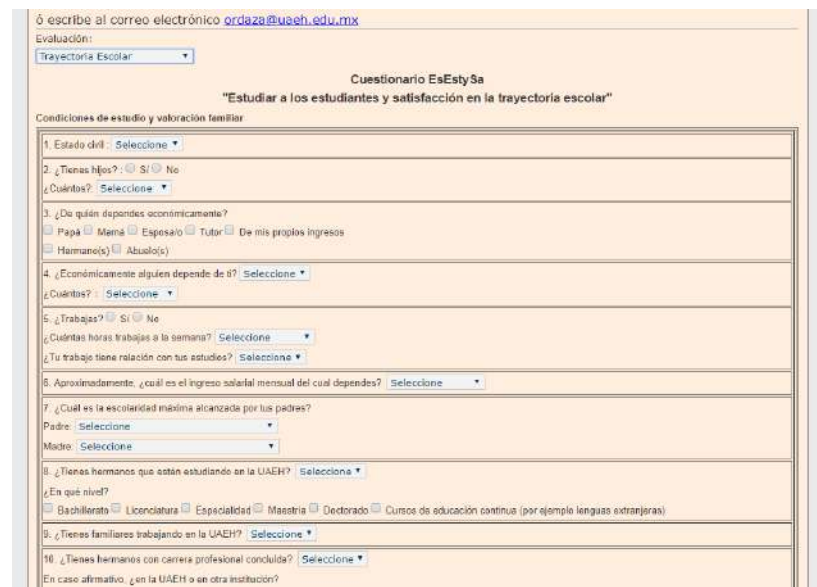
ó escribe al correo electrónico ordaza@uaeh.edu.mx

Evaluación:

Trayectoria Escolar

Cuestionario EsEstySa

"Estudiar a los estudiantes y satisfacción en la trayectoria escolar"

Condiciones de estudio y valoración familiar

1. Estado civil : Seleccione

2. ¿Tienes hijos? : Sí No
¿Cuántos? Seleccione

3. ¿De quién dependes económicamente?
Papá Mamá Esposa/o Tutor De mis propios ingresos
Hermano(s) Abuelo(s)

4. ¿Económicamente alguien depende de ti? Seleccione
¿Cuántos? : Seleccione

5. ¿Trabajas? Sí No
¿Cuántas horas trabajas a la semana? Seleccione
¿Tu trabajo tiene relación con tus estudios? Seleccione

6. Aproximadamente, ¿cuál es el ingreso salarial mensual del cual dependes? Seleccione

7. ¿Cuál es la escolaridad máxima alcanzada por tus padres?
Padre: Seleccione
Madre: Seleccione

8. ¿Tienes hermanos que estén estudiando en la UAEH? Seleccione
¿En qué nivel?
Bachillerato Licenciatura Especialidad Maestría Doctorado Cursos de educación continua (por ejemplo lenguas extranjeras)

9. ¿Tienes familiares trabajando en la UAEH? Seleccione

10. ¿Tienes hermanos con carrera profesional concluida? Seleccione
En caso afirmativo, ¿en la UAEH o en otra institución?